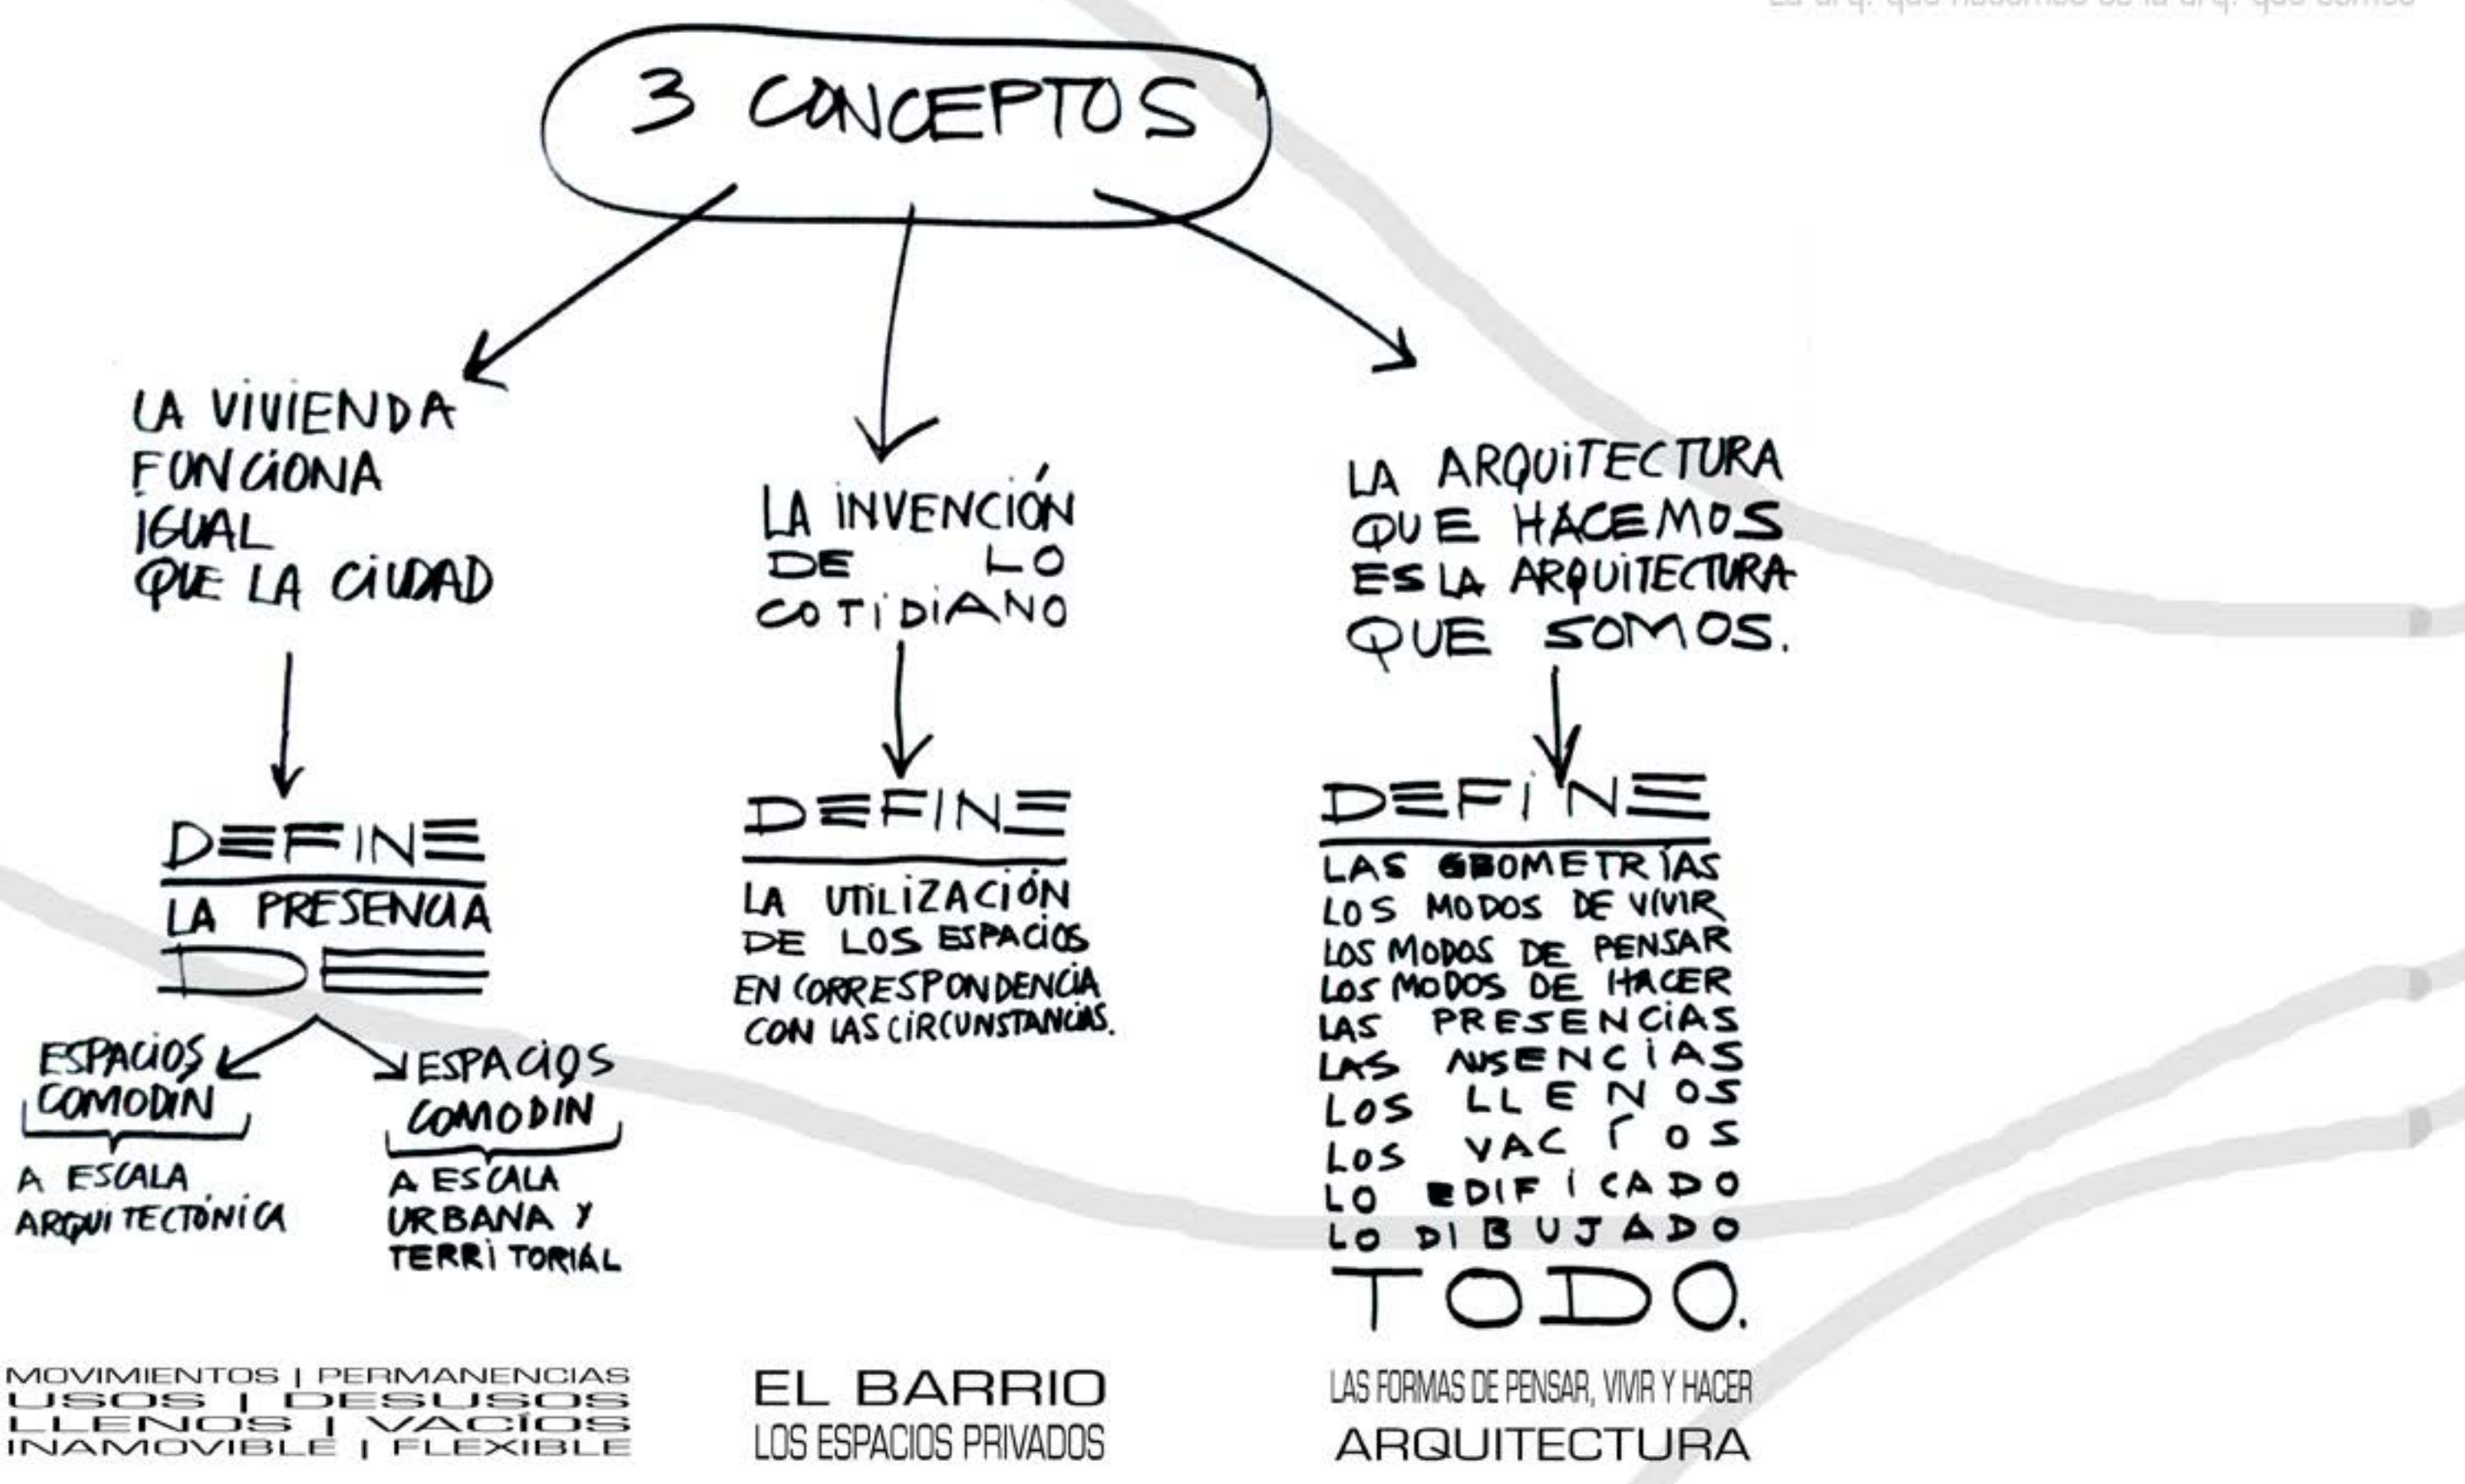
La arq. que hacemos es la arq. que somos

3 CONCEPTOS

LA VIVIENDA FUNCIONA IGUAL QUE LA CIUDAD

DEFINE

LA PRESENCIA DE

ESPACIOS COMODIN

A ESCALA ARQUITECTÓNICA

ESPACIOS COMODIN

A ESCALA URBANA Y TERRITORIAL

LA INVENCIÓN DE LO COTIDIANO

DEFINE

LA UTILIZACIÓN DE LOS ESPACIOS EN CORRESPONDENCIA CON LAS CIRCUNSTANCIAS.

LA ARQUITECTURA QUE HACEMOS ES LA ARQUITECTURA QUE SOMOS.

DEFINE

LAS GEOMETRIAS
LOS MODOS DE VIVIR
LOS MODOS DE PENSAR
LOS MODOS DE HACER
LAS PRESENCIAS
LAS AUSENCIAS
LOS LLENOS
LOS VACIOS
LO EDIFICADO
LO DIBUJADO
TODO.

MOVIMIENTOS | PERMANENCIAS
USOS | DESUSOS
LLENOS | VACÍOS
INAMOVIBLE | FLEXIBLE

EL BARRIO
LOS ESPACIOS PRIVADOS

LAS FORMAS DE PENSAR, VIVIR Y HACER
ARQUITECTURA